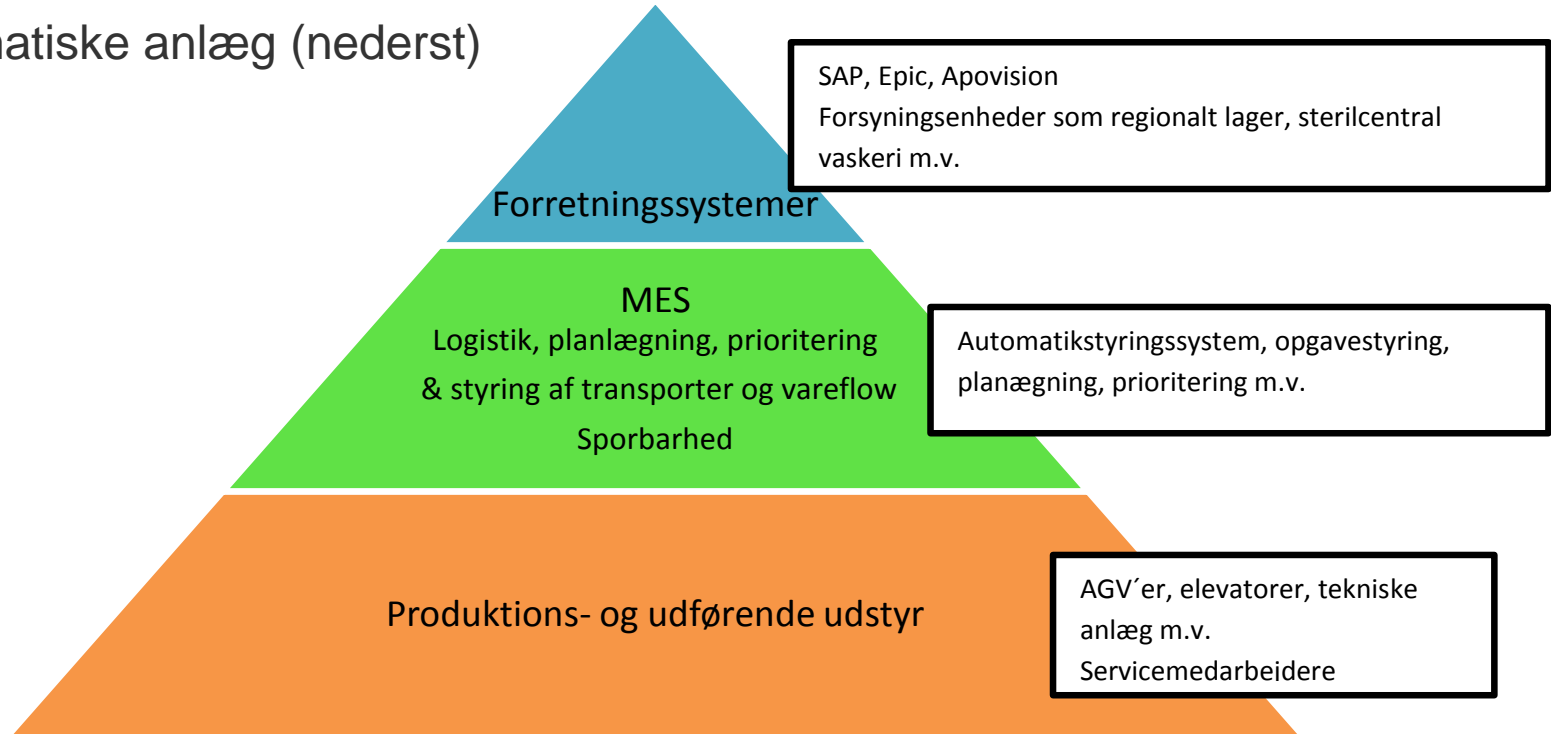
atiske anlæg (nederst)

SAP, Epic, Apovision
Forsyningsenheder som regionalt lager, sterilcentral vaskeri m.v.

Forretningssystemer

MES
Logistik, planlægning, prioritering & styring af transporter og vareflow
Sporbarhed

Automatikstyringssystem, opgavestyring, planægning, prioritering m.v.

Produktions- og udførende udstyr

AGV´er, elevatorer, tekniske anlæg m.v.
Servicemedarbeidere